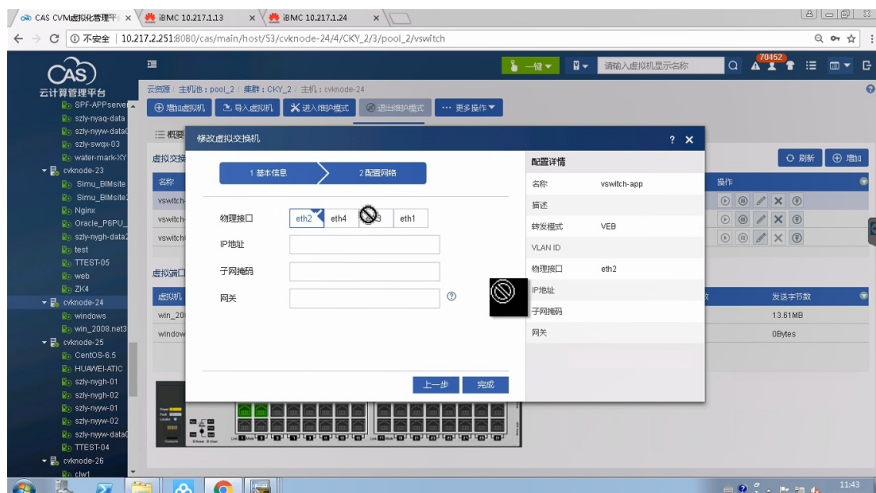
CAS CVM虚拟化管理平台 ×
iBMC 10.217.1.13 ×
iBMC 10.217.1.24 ×

C ⓘ 不安全 | 10.217.2.251:8080/cas/main/host/53/cvknode-24/4/CKY_2/3/pool_2/vswitch

CAS
云计算管理平台

一键 ▾
请输入虚拟机显示名称
70452

SPF-APPserver
szly-nyaq-data
szly-nyyw-data
szly-swqx-03
water-mark-XY
cvknode-23
Simu_BIMsite
Simu_BIMsite
Nginx
Oracle_P6PU
szly-nygh-data
test
TTEST-05
web
ZK4
cvknode-24
windows
win_2008.net3
cvknode-25
CentOS-6.5
HUAWEI-ATIC
szly-nygh-01
szly-nygh-02
szly-nyyw-01
szly-nyyw-02
szly-nyyw-data
TTEST-04
cvknode-26
ctyd

云资源 / 主机池：pool_2 / 集群：CKY_2 / 主机：cvknode-24
增加虚拟机
导入虚拟机
进入维护模式
退出维护模式
更多操作

概要
虚拟交换
名称
vswitch
vswitch
vswitch
虚拟端口
虚拟机
win_200
window

刷新
增加
操作
发送字节数
13.61MB
0Bytes

修改虚拟交换机
? ×
1 基本信息
2 配置网络
物理接口
eth2
eth4
eth3
eth1
IP地址
子网掩码
网关
上一步
完成

配置详情
| 名称 | vswitch-app |
|---|---|
| 描述 | |
| 转发模式 | VEB |
| VLAN ID | |
| 物理接口 | eth2 |
| IP地址 | |
| 子网掩码 | |
| 网关 | |

11:43